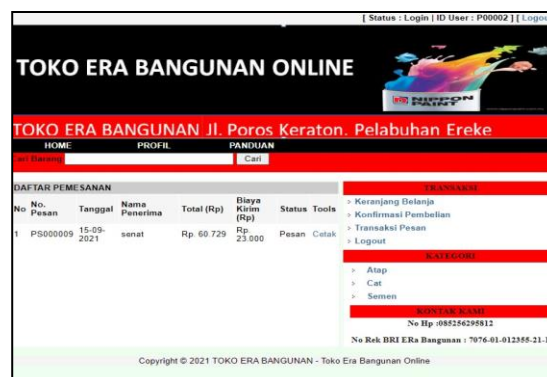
[ Status : Login | ID User : P00002 ] [ Logo

TOKO ERA BANGUNAN ONLINE

NIPPON PAINT

TOKO ERA BANGUNAN Jl. Poros Keraton, Pelabuhan Ereke

HOME PROFIL PANDUAN

Cari Barang Cari

DAFTAR PEMESANAN

| No | No. Pesan | Tanggal | Nama Penerima | Total (Rp) | Biaya Kirim (Rp) | Status | Tools |
|---|---|---|---|---|---|---|---|
| 1 | PS000009 | 15-09-2021 | senat | Rp. 60.729 | Rp. 23.000 | Pesan | Cetak |

TRANSAKSI
Keranjang Belanja
Konfirmasi Pembelian
Transaksi Pesan
Logout

KATEGORI
Atap
Cat
Semen

KONTAK KAMI
No Hp :085256295812
No Rek BRI ERa Bangunan : 7076-01-012355-21-

Copyright © 2021 TOKO ERA BANGUNAN - Toko Era Bangunan Online